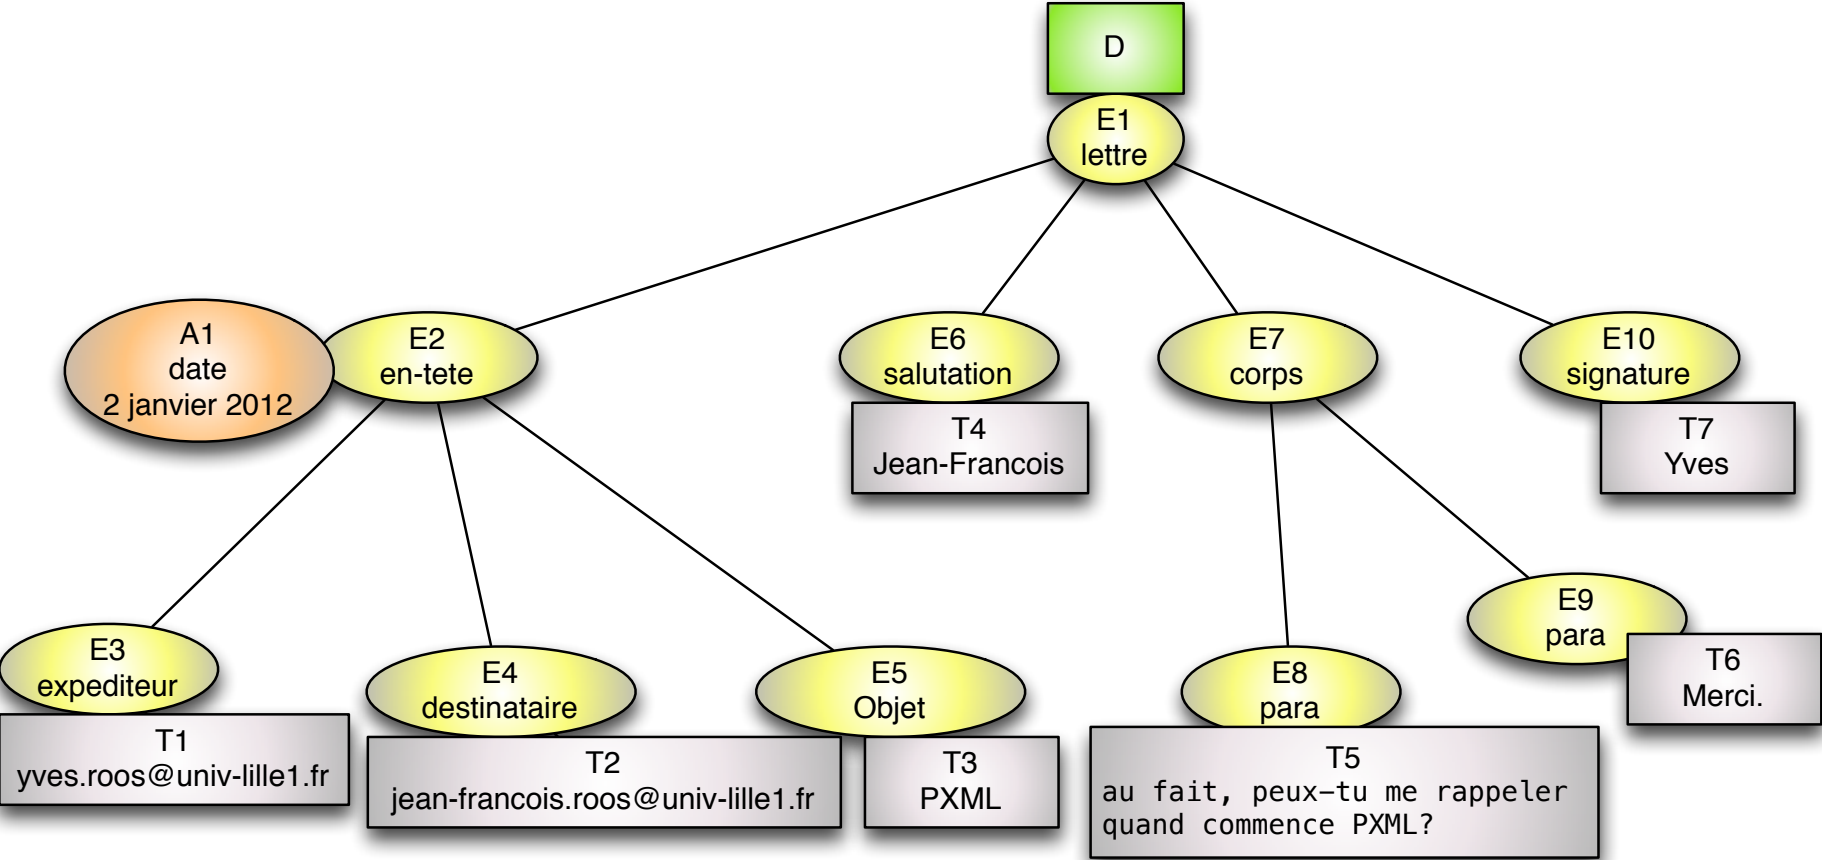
D

E1
lettre

A1
date
2 janvier 2012

E2
en-tete

E6
salutation

T4
Jean-Francois

E7
corps

E10
signature

T7
Yves

E3
expediteur

T1
yves.roos@univ-lille1.fr

E4
destinataire

T2
jean-francois.roos@univ-lille1.fr

E5
Objet

T3
PXML

E8
para

T5
au fait, peux-tu me rappeler quand commence PXML?

E9
para

T6
Merci.